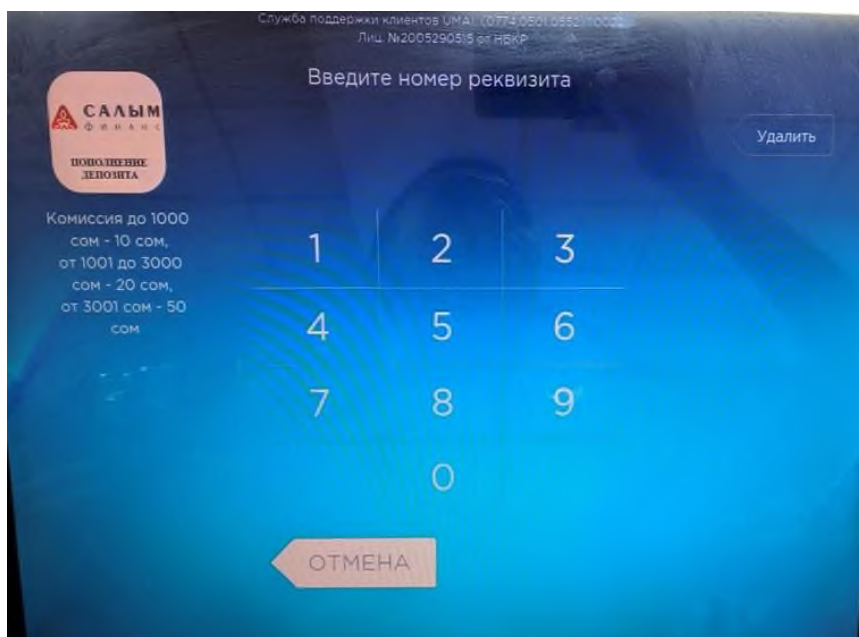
Служба поддержки клиентов UMAI (0774 050, 0552) 10002
Лиц. №2005290515 от НБКР

Введите номер реквизита

САЛЫМ
ФИНАНС

ПОПОЛНЕНИЕ ДЕПОЗИТА

Удалить

Комиссия до 1000 сом - 10 сом, от 1001 до 3000 сом - 20 сом, от 3001 сом - 50 сом

1 2 3
4 5 6
7 8 9
0

ОТМЕНА